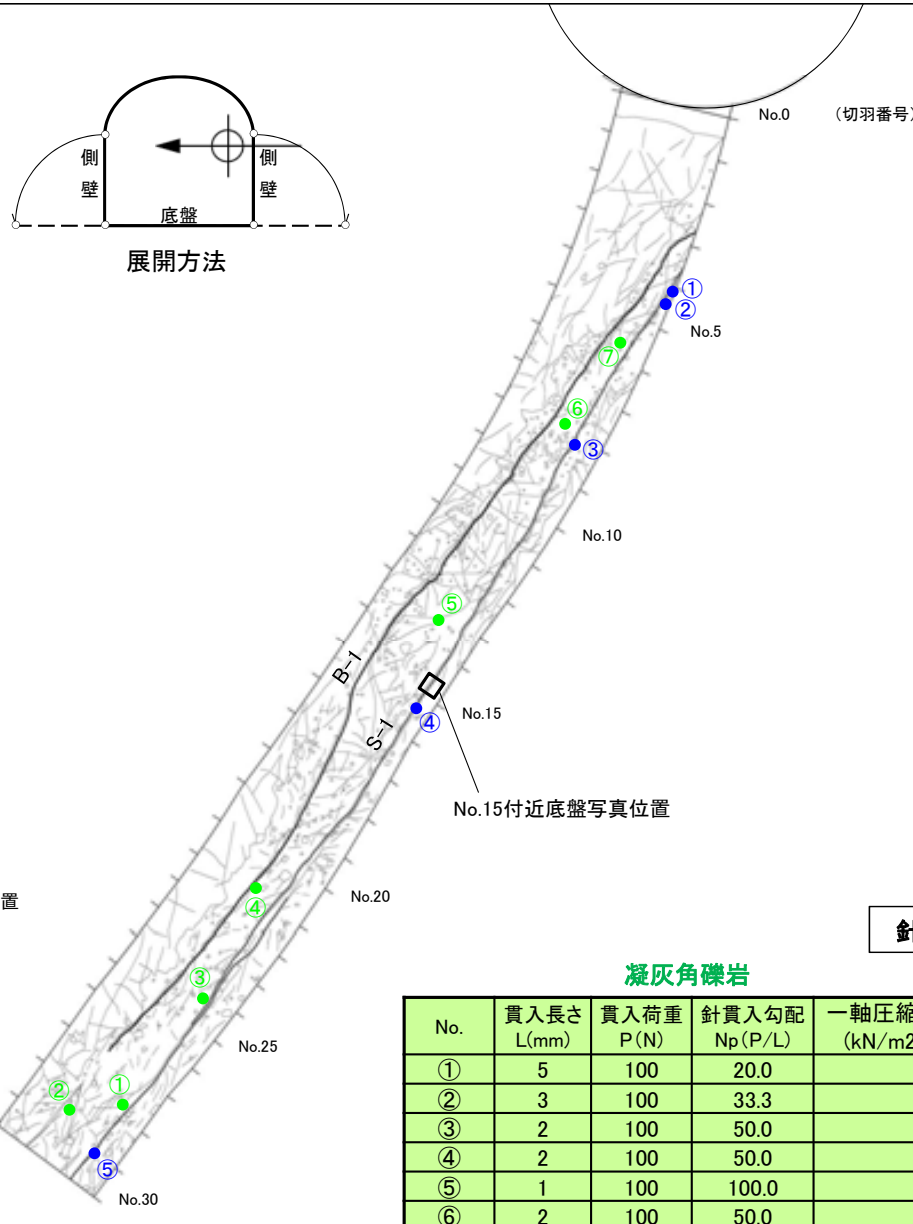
側壁

側壁

底盤

展開方法

No.0 (切羽番号

①
②
No.5
⑦
⑥
③
No.10
⑤
B-1
S-1
④
No.15
No.15付近底盤写真位置

置

④
No.20
③
No.25
②
①
⑤
No.30

針

凝灰角礫岩

| No. | 貫入長さ L(mm) | 貫入荷重 P(N) | 針貫入勾配 Np(P/L) | 一軸圧縮 (kN/m2 |
|---|---|---|---|---|
| ① | 5 | 100 | 20.0 | |
| ② | 3 | 100 | 33.3 | |
| ③ | 2 | 100 | 50.0 | |
| ④ | 2 | 100 | 50.0 | |
| ⑤ | 1 | 100 | 100.0 | |
| ⑥ | 2 | 100 | 50.0 | |